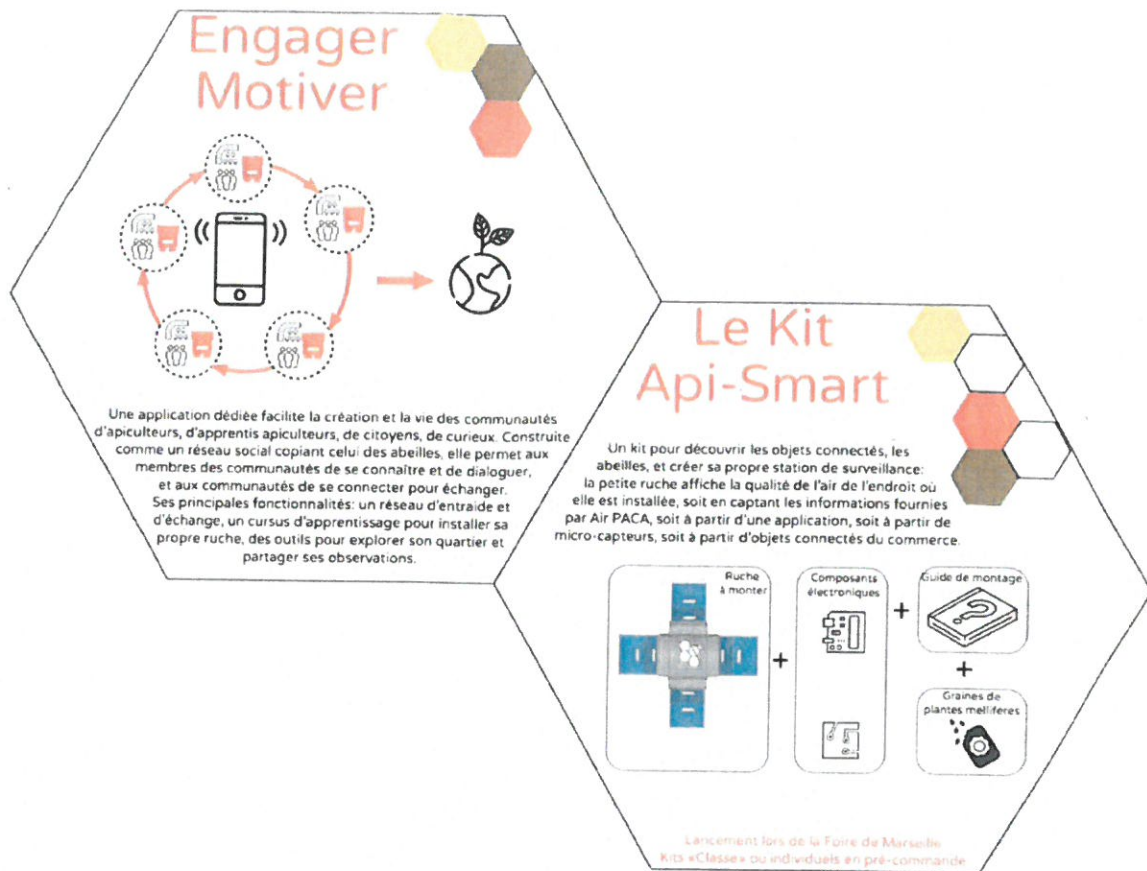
Engager
Motiver

Une application dédiée facilite la création et la vie des communautés d'apiculteurs, d'apprentis apiculteurs, de citoyens, de curieux. Construite comme un réseau social copiant celui des abeilles, elle permet aux membres des communautés de se connaître et de dialoguer, et aux communautés de se connecter pour échanger.
Ses principales fonctionnalités: un réseau d'entraide et d'échange, un cursus d'apprentissage pour installer sa propre ruche, des outils pour explorer son quartier et partager ses observations.

Le Kit
Api-Smart

Un kit pour découvrir les objets connectés, les abeilles, et créer sa propre station de surveillance: la petite ruche affiche la qualité de l'air de l'endroit où elle est installée, soit en captant les informations fournies par Air PACA, soit à partir d'une application, soit à partir de micro-capteurs, soit à partir d'objets connectés du commerce.

Ruche à monter
+
Composants électroniques
+
Guide de montage
+
Graines de plantes mellifères

Lancement lors de la Foire de Marseille
Kits «Classe» ou individuels en pré-commande